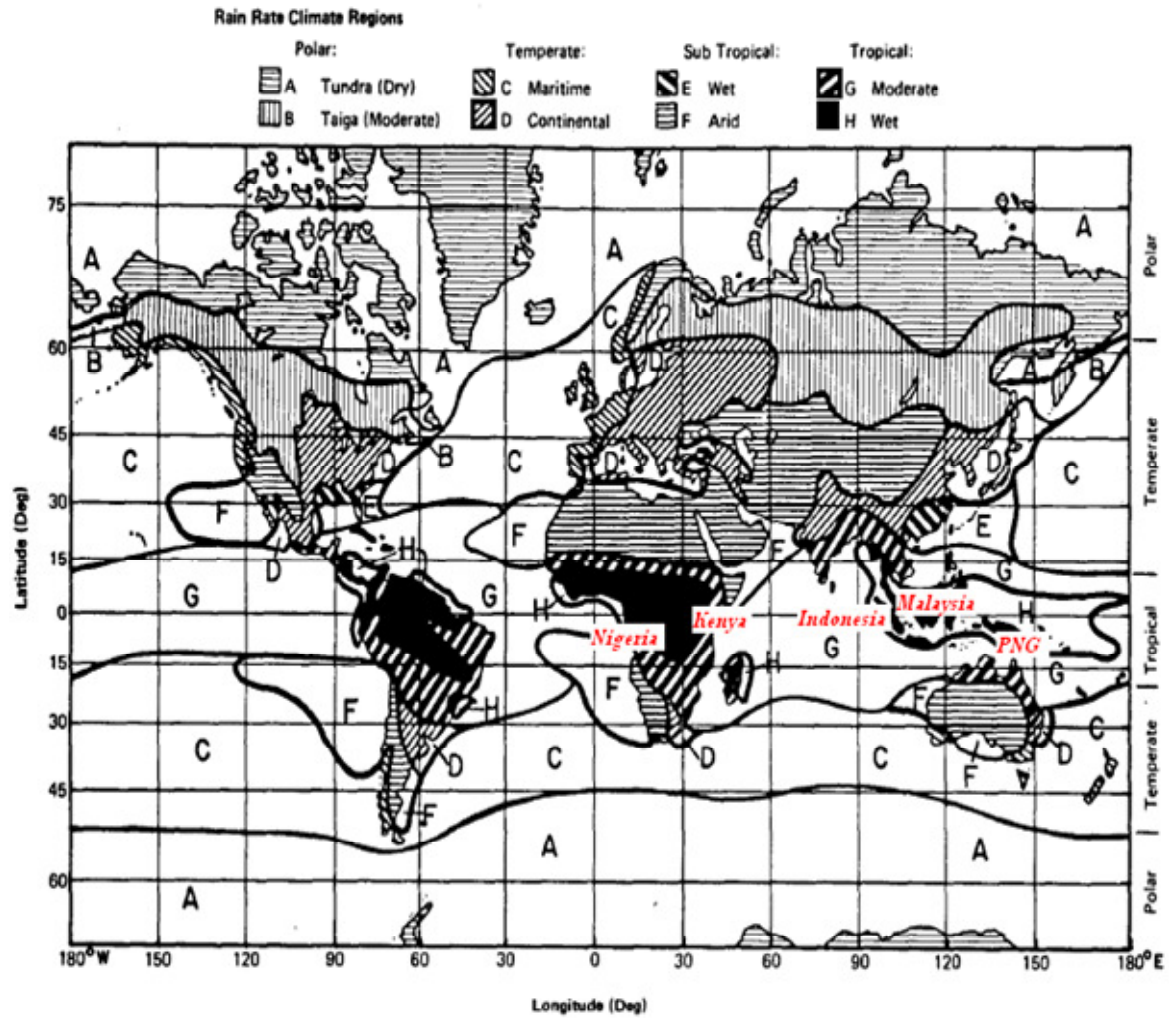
Rain Rate Climate Regions

Polar:
A Tundra (Dry)
B Taiga (Moderate)

Temperate:
C Maritime
D Continental

Sub Tropical:
E Wet
F Arid

Tropical:
G Moderate
H Wet

75
60
45
30
15
0
15
30
45
60

Latitude (Deg)

A A A A
B A C B
C B C D D C
D F E
F D H F G
G G H
H Nigeria Kenya Indonesia Malaysia H
PNG
G G
F H F
F H C
C D C D
D C F
F
A A
A

Polar
Temperate
Tropical
Temperate
Polar

$180^{\circ}W$ 150 120 90 60 30 0 30 60 90 120 150 $180^{\circ}E$

Longitude (Deg)